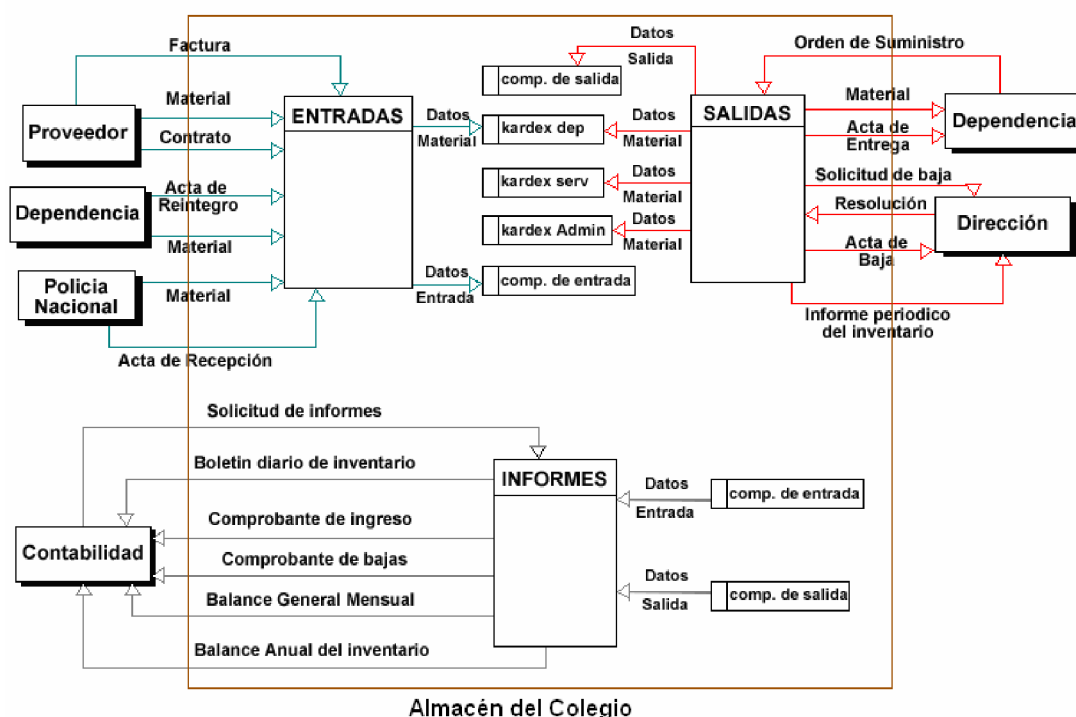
Factura
Material
Proveedor
Contrato
Dependencia
Acta de Reintegro
Material
Policia Nacional
Material
Acta de Recepción
ENTRADAS
Datos Material
Datos Entrada
Datos Salida
comp. de salida
kardex dep
kardex serv
kardex Admin
comp. de entrada
Datos Material
Datos Material
Datos Material
SALIDAS
Orden de Suministro
Material
Dependencia
Acta de Entrega
Solicitud de baja
Resolución
Dirección
Acta de Baja
Informe periodico del inventario
Solicitud de informes
Boletin diario de inventario
INFORMES
Datos Entrada
comp. de entrada
Contabilidad
Comprobante de ingreso
Comprobante de bajas
Balance General Mensual
Datos Salida
comp. de salida
Balance Anual del inventario
Almacén del Colegio